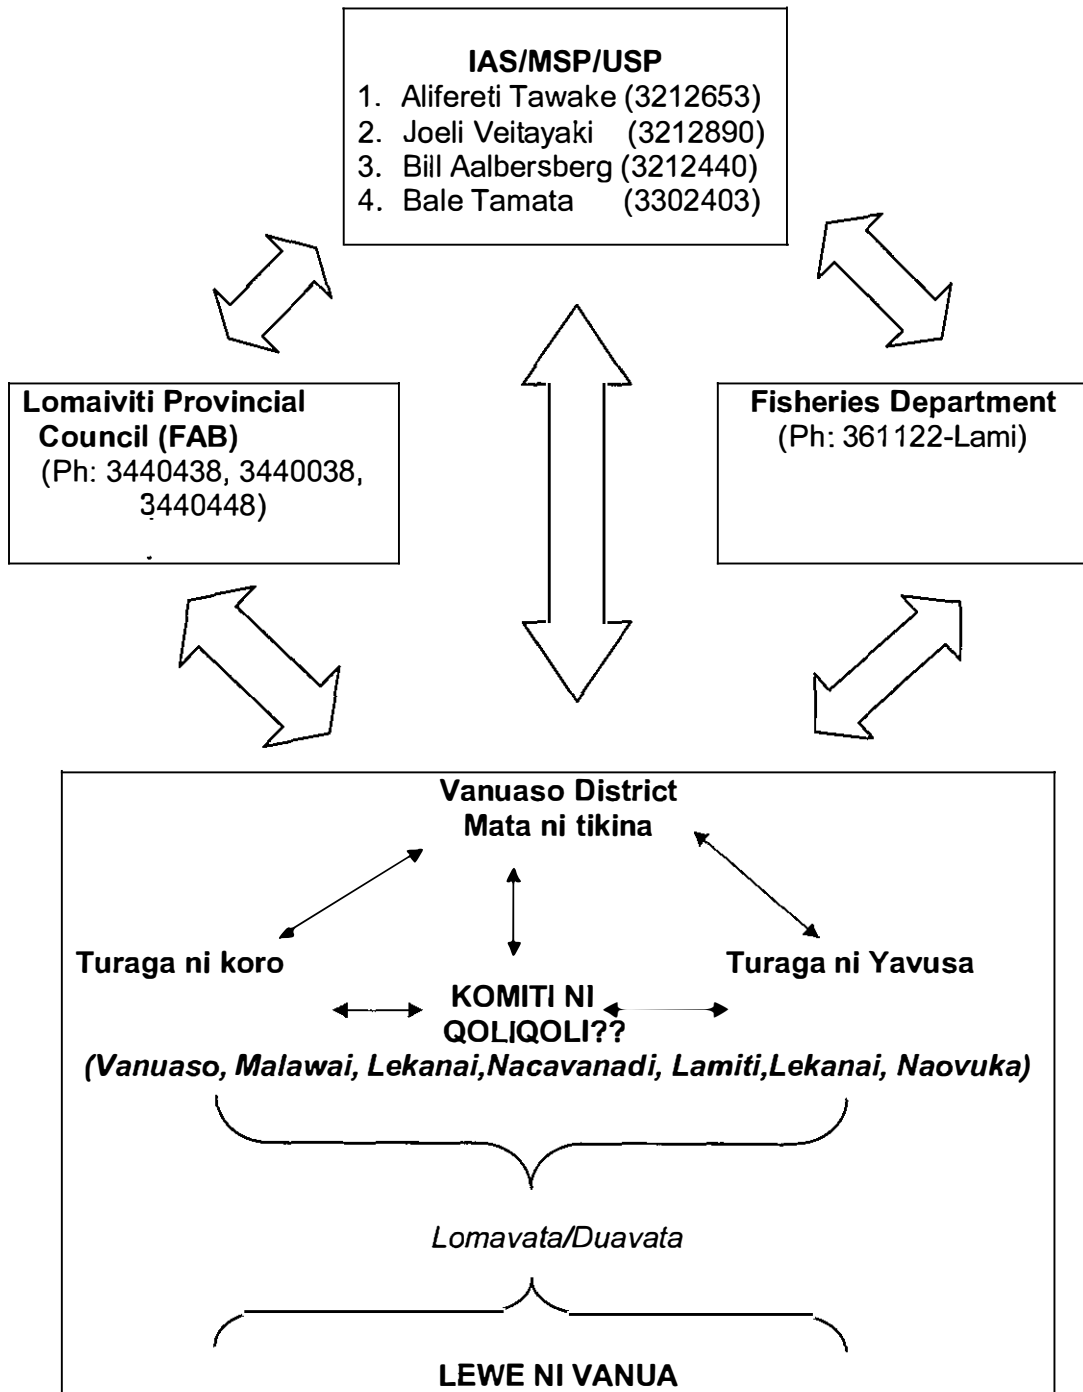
**IAS/MSP/USP**
1. Alifereti Tawake (3212653)
2. Joeli Veitayaki (3212890)
3. Bill Aalbersberg (3212440)
4. Bale Tamata (3302403)

**Lomaiviti Provincial Council (FAB)**
(Ph: 3440438, 3440038, 3440448)

**Fisheries Department**
(Ph: 361122-Lami)

**Vanuaso District Mata ni tikina**

**Turaga ni koro**

**Turaga ni Yavusa**

**KOMITI NI QOLIQOLI??**
***(Vanuaso, Malawai, Lekanai,Nacavanadi, Lamiti,Lekanai, Naovuka)***

*Lomavata/Duavata*

**LEWE NI VANUA**